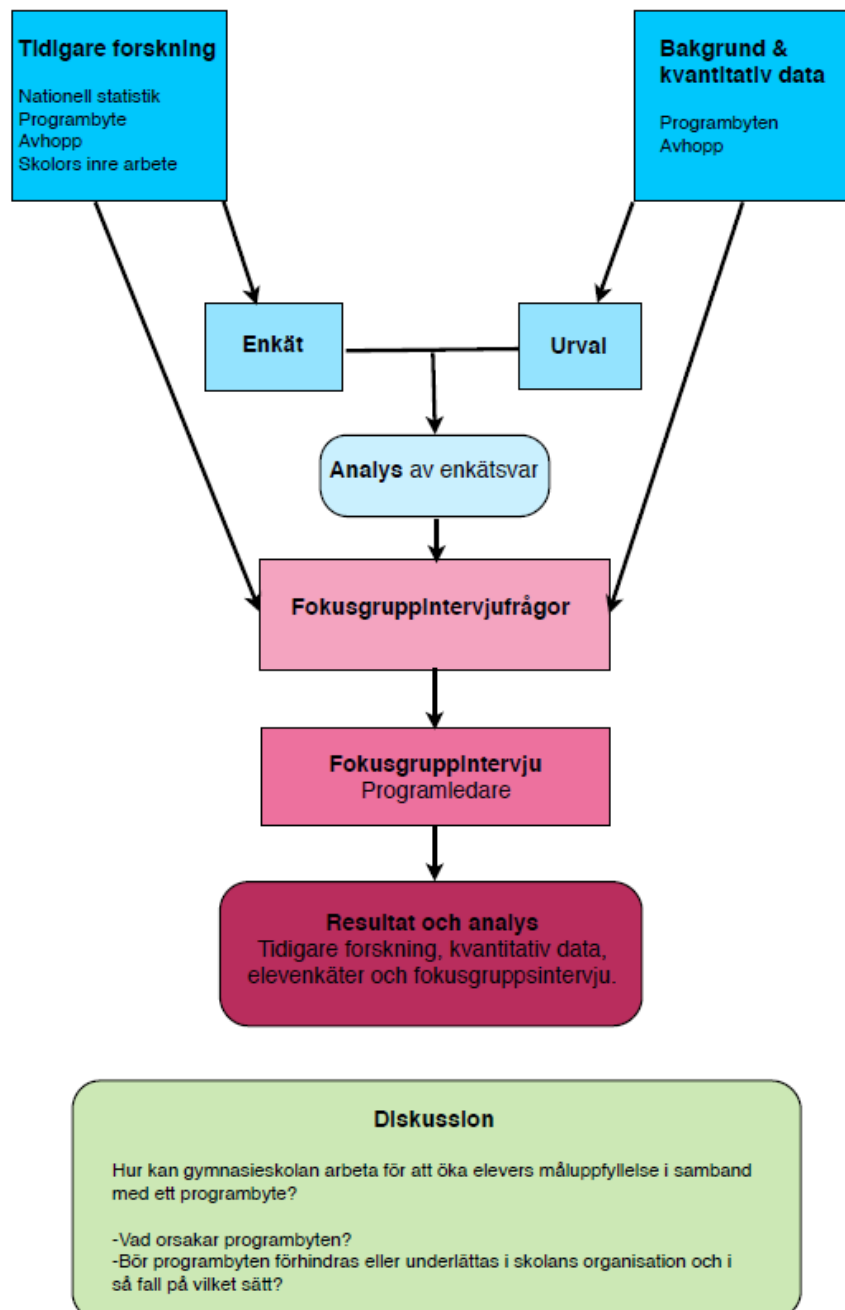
Tidigare forskning

Nationell statistik
Programbyte
Avhopp
Skolors inre arbete

Bakgrund & kvantitativ data

Programbyten
Avhopp

Enkät

Urval

Analys av enkätsvar

Fokusgruppintervjufrågor

Fokusgruppintervju
Programledare

Resultat och analys
Tidigare forskning, kvantitativ data, elevenkäter och fokusgruppsintervju.

Diskussion

Hur kan gymnasieskolan arbeta för att öka elevers måluppfyllelse i samband med ett programbyte?

-Vad orsakar programbyten?
-Bör programbyten förhindras eller underlättas i skolans organisation och i så fall på vilket sätt?